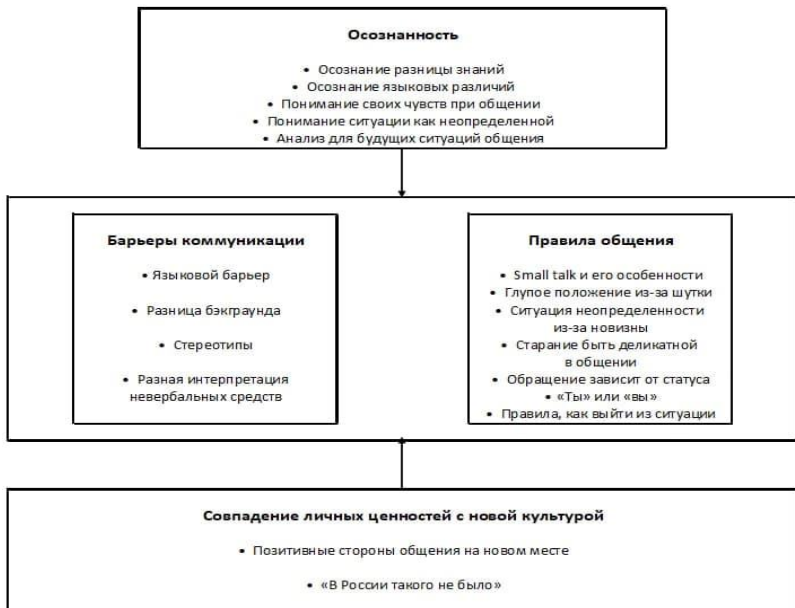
Осознанность

• Осознание разницы знаний
• Осознание языковых различий
• Понимание своих чувств при общении
• Понимание ситуации как неопределенной
• Анализ для будущих ситуаций общения

Барьеры коммуникации

• Языковой барьер
• Разница бэкграунда
• Стереотипы
• Разная интерпретация невербальных средств

Правила общения

• Small talk и его особенности
• Глупое положение из-за шутки
• Ситуация неопределенности из-за новизны
• Старание быть деликатной в общении
• Обращение зависит от статуса
• «Ты» или «вы»
• Правила, как выйти из ситуации

Совпадение личных ценностей с новой культурой

• Позитивные стороны общения на новом месте
• «В России такого не было»